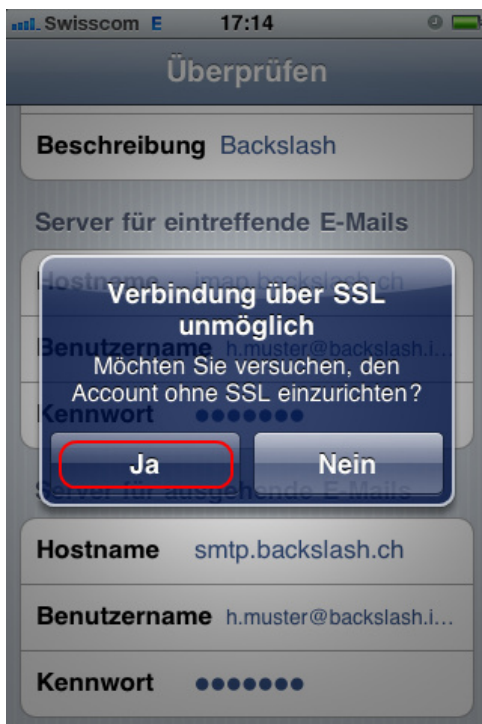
Swisscom E 17:14

Überprüfen

Beschreibung Backslash

Server für eintreffende E-Mails

Hostname imap.backslash.ch

Benutzername h.muster@backslash.i...

Kennwort ●●●●●●●

Verbindung über SSL unmöglich

Möchten Sie versuchen, den Account ohne SSL einzurichten?

Ja

Nein

Server für ausgehende E-Mails

Hostname smtp.backslash.ch

Benutzername h.muster@backslash.i...

Kennwort ●●●●●●●